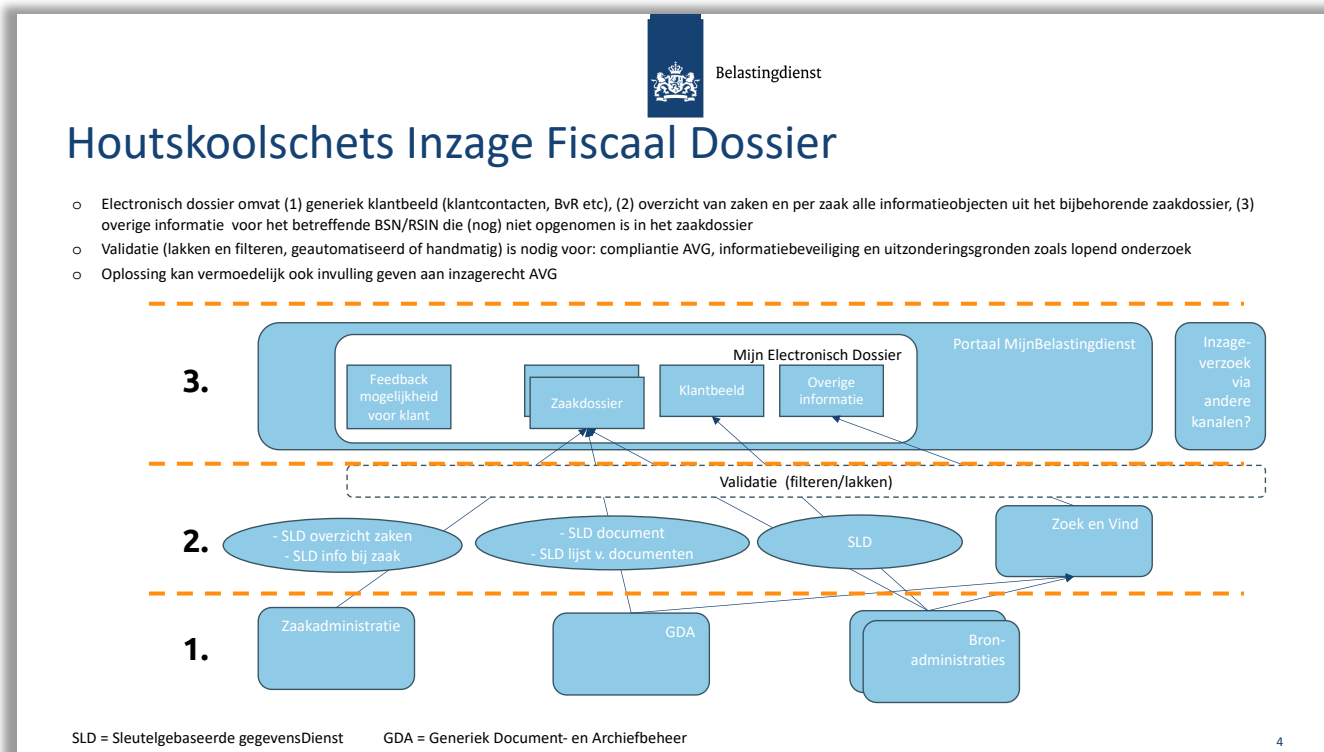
Belastingdienst

Houtskoolschets Inzage Fiscaal Dossier

o Electronisch dossier omvat (1) generiek klantbeeld (klantcontacten, BvR etc), (2) overzicht van zaken en per zaak alle informatieobjecten uit het bijbehorende zaakdossier, (3) overige informatie voor het betreffende BSN/RSIN die (nog) niet opgenomen is in het zaakdossier

o Validatie (lakken en filteren, geautomatiseerd of handmatig) is nodig voor: compliantie AVG, informatiebeveiliging en uitzonderingsgronden zoals lopend onderzoek

o Oplossing kan vermoedelijk ook invulling geven aan inzagerecht AVG

3.

Portaal MijnBelastingdienst

Mijn Electronisch Dossier

Feedback mogelijkheid voor klant

Zaakdossier

Klantbeeld

Overige informatie

Inzage-verzoek via andere kanalen?

Validatie (filteren/lakken)

2.

- SLD overzicht zaken
- SLD info bij zaak

- SLD document
- SLD lijst v. documenten

SLD

Zoek en Vind

1.

Zaakadministratie

GDA

Bron-administraties

SLD = Sleutelgebaseerde gegevensDienst GDA = Generiek Document- en Archiefbeheer

4